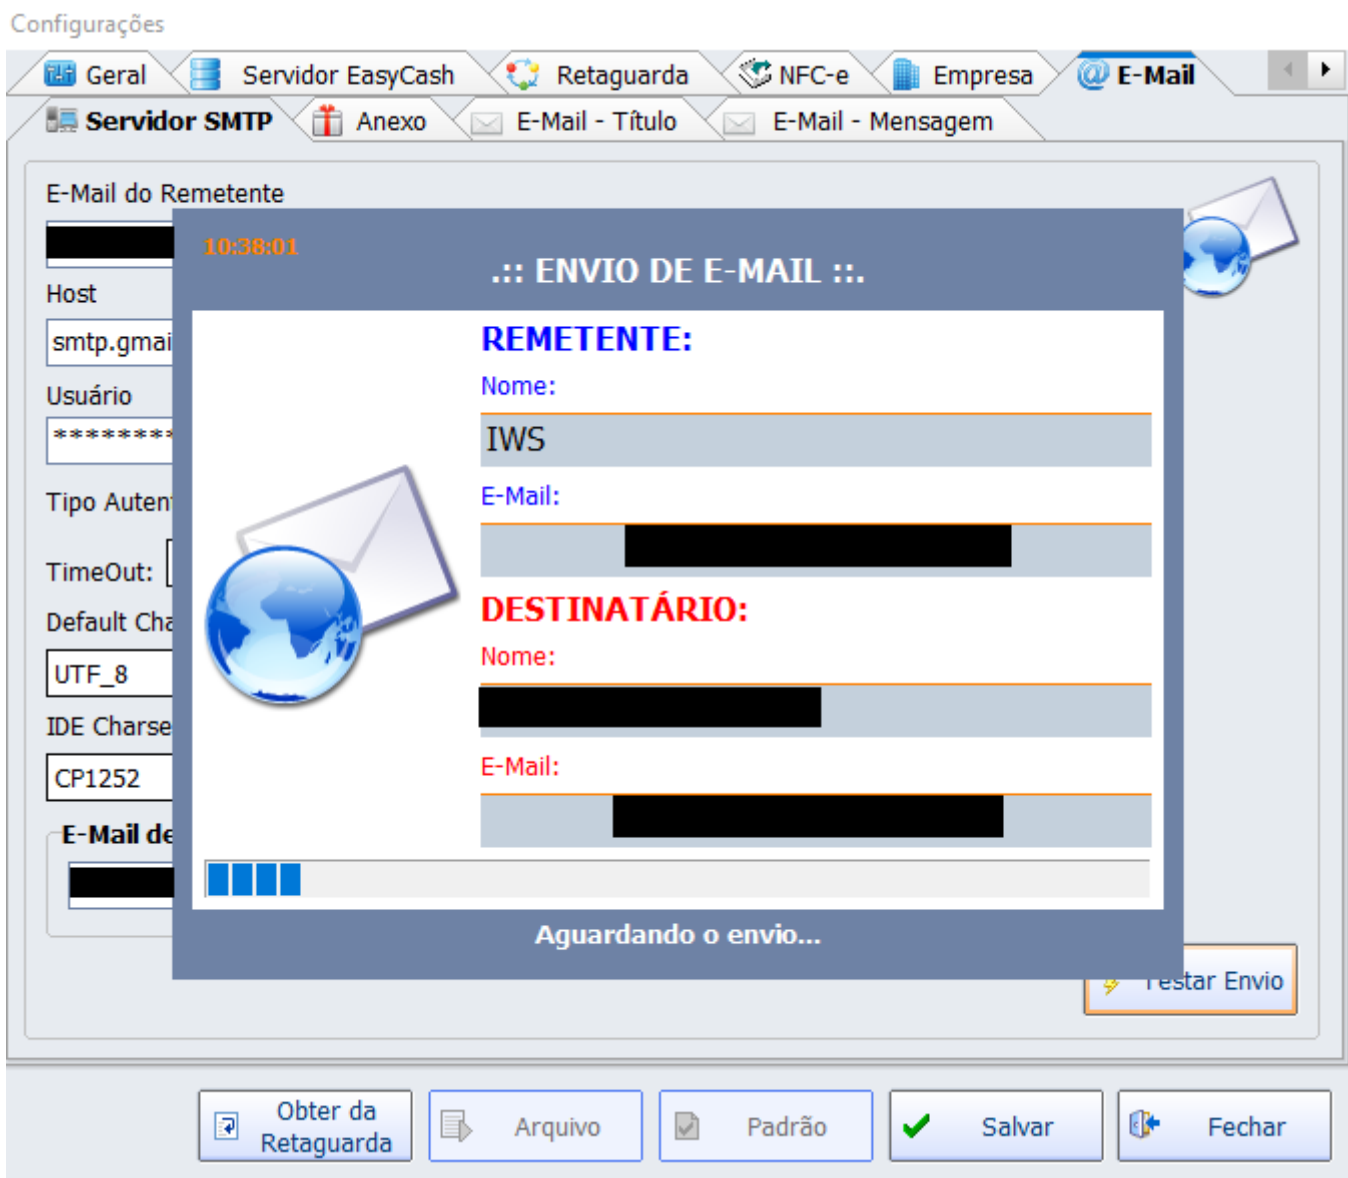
Configurações

Geral | Servidor EasyCash | Retaguarda | NFC-e | Empresa | E-Mail

Servidor SMTP | Anexo | E-Mail - Título | E-Mail - Mensagem

E-Mail do Remetente

Host

smtp.gmai

Usuário

********

Tipo Auten

TimeOut:

Default Cha

UTF_8

IDE Charse

CP1252

E-Mail de

10:38:01

.:: ENVIO DE E-MAIL ::.

REMETENTE:

Nome:

IWS

E-Mail:

DESTINATÁRIO:

Nome:

E-Mail:

Aguardando o envio...

Testar Envio

Obter da Retaguarda

Arquivo

Padrão

Salvar

Fechar